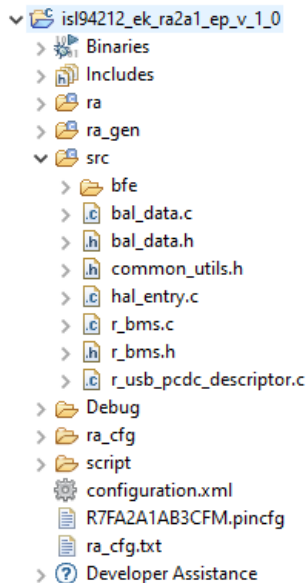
isl94212_ek_ra2a1_ep_v_1_0
Binaries
Includes
ra
ra_gen
src
bfe
bal_data.c
bal_data.h
common_utils.h
hal_entry.c
r_bms.c
r_bms.h
r_usb_pcdc_descriptor.c
Debug
ra_cfg
script
configuration.xml
R7FA2A1AB3CFM.pincfg
ra_cfg.txt
Developer Assistance